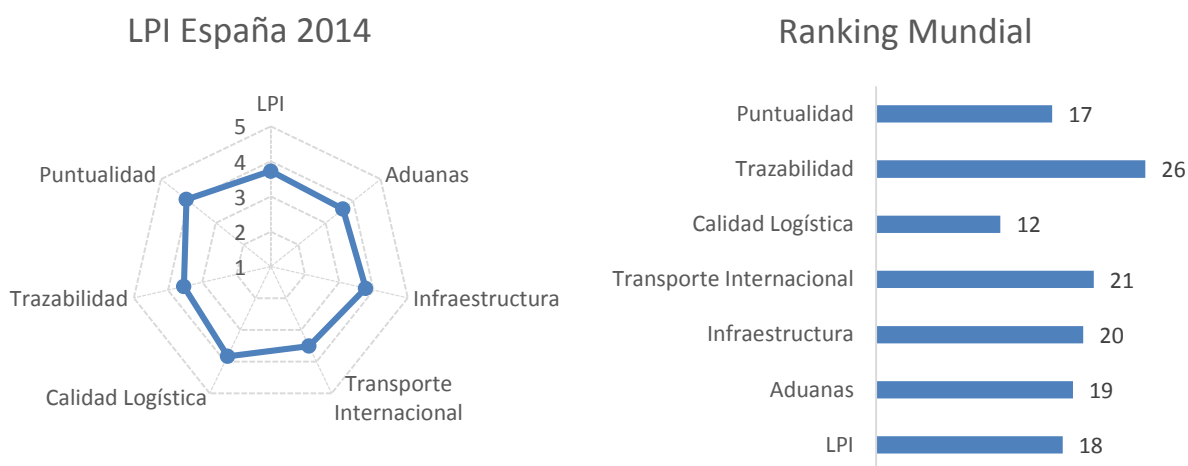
LPI España 2014

LPI
5
4
3
2
1
Aduanas
Infraestructura
Transporte Internacional
Calidad Logística
Trazabilidad
Puntualidad

Ranking Mundial

| | |
|---|---|
| Puntualidad | 17 |
| Trazabilidad | 26 |
| Calidad Logística | 12 |
| Transporte Internacional | 21 |
| Infraestructura | 20 |
| Aduanas | 19 |
| LPI | 18 |